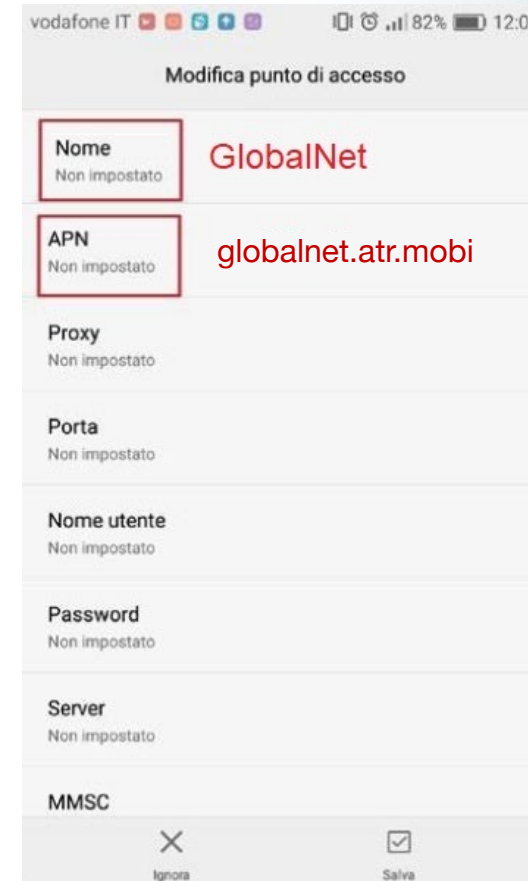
vodafone IT 82% 12:0

Modifica punto di accesso

Nome
Non impostato

GlobalNet

APN
Non impostato

globalnet.atr.mobi

Proxy
Non impostato

Porta
Non impostato

Nome utente
Non impostato

Password
Non impostato

Server
Non impostato

MMSC

Ignora

Salva